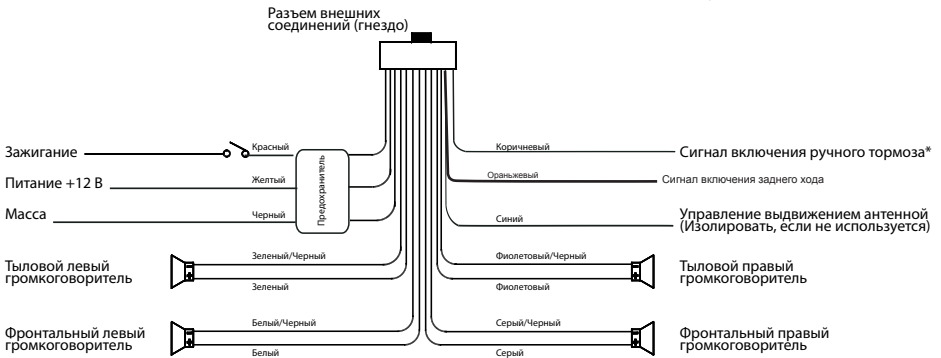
Разъем внешних соединений (гнездо)

Зажигание
Красный
Питание +12 В
Желтый
Масса
Черный
Предохранитель

Коричневый
Сигнал включения ручного тормоза*
Оранжевый
Сигнал включения заднего хода
Синий
Управление выдвижением антенной (Изолировать, если не используется)

Тыловой левый громкоговоритель
Зеленый/Черный
Зеленый

Фиолетовый/Черный
Фиолетовый
Тыловой правый громкоговоритель

Фронтальный левый громкоговоритель
Белый/Черный
Белый

Серый/Черный
Серый
Фронтальный правый громкоговоритель